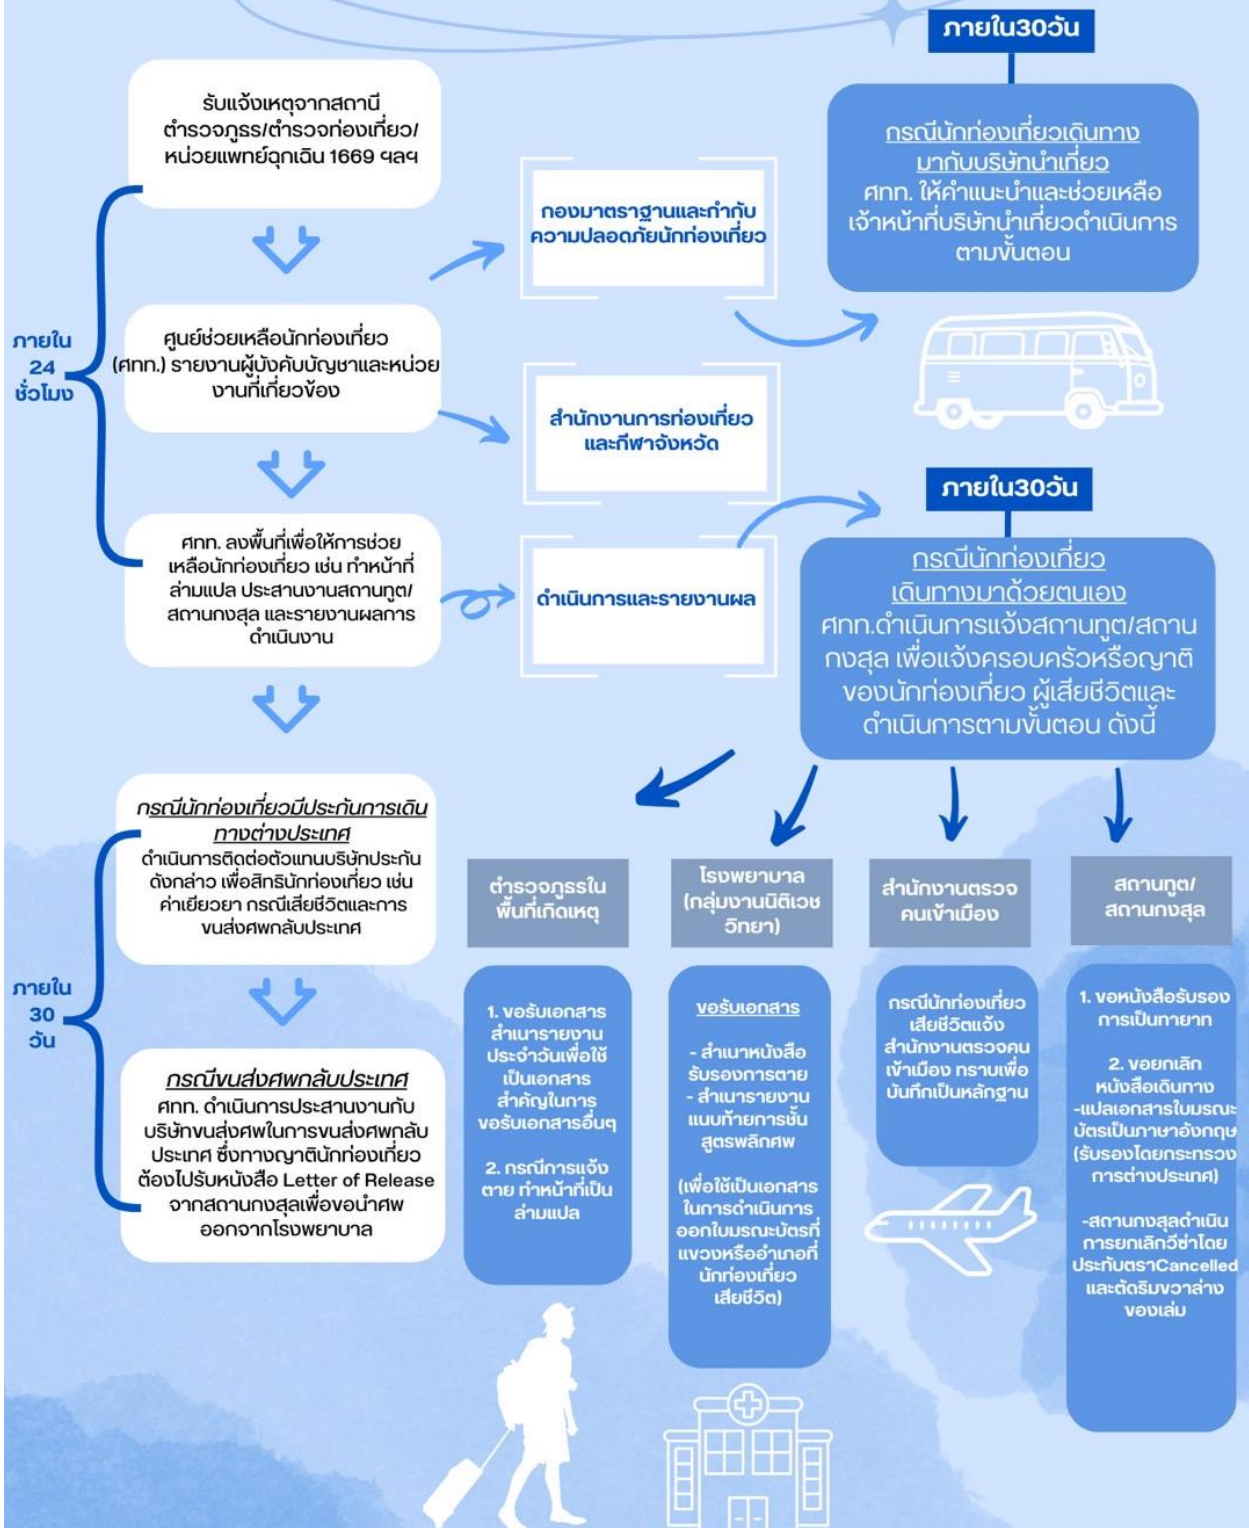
ภายใน30วัน

กรณีนักท่องเที่ยวเดินทางมากับบริษัทนำเที่ยว
ศทท. ให้คำแนะนำและช่วยเหลือเจ้าหน้าที่บริษัทนำเที่ยวดำเนินการตามขั้นตอน

ภายใน 24 ชั่วโมง

รับแจ้งเหตุจากสถานีตำรวจภูธร/ตำรวจท่องเที่ยว/หน่วยแพทย์ฉุกเฉิน 1669 ฯลฯ

ศูนย์ช่วยเหลือนักท่องเที่ยว (ศทท.) รายงานผู้บังคับบัญชาและหน่วยงานที่เกี่ยวข้อง

ศทท. ลงพื้นที่เพื่อให้การช่วยเหลือนักท่องเที่ยว เช่น ทำหน้าที่ล่ามแปล ประสานงานสถานทูต/สถานกงสุล และรายงานผลการดำเนินงาน

กองมาตราฐานและกำกับความปลอดภัยนักท่องเที่ยว

สำนักงานการท่องเที่ยวและกีฬาจังหวัด

ดำเนินการและรายงานผล

ภายใน30วัน

กรณีนักท่องเที่ยวเดินทางมาด้วยตนเอง
ศทท.ดำเนินการแจ้งสถานทูต/สถานกงสุล เพื่อแจ้งครอบครัวหรือญาติของนักท่องเที่ยว ผู้เสียชีวิตและดำเนินการตามขั้นตอน ดังนี้

ภายใน 30 วัน

กรณีนักท่องเที่ยวมีประกันการเดินทางต่างประเทศ
ดำเนินการติดต่อตัวแทนบริษัทประกันดังกล่าว เพื่อสิทธินักท่องเที่ยว เช่น ค่าเยียวยา กรณีเสียชีวิตและการขนส่งศพกลับประเทศ

กรณีขนส่งศพกลับประเทศ
ศทท. ดำเนินการประสานงานกับบริษัทขนส่งศพในการขนส่งศพกลับประเทศ ซึ่งทางญาตินักท่องเที่ยวต้องไปรับหนังสือ Letter of Release จากสถานกงสุลเพื่อขอนำศพออกจากโรงพยาบาล

ตำรวจภูธรในพื้นที่เกิดเหตุ

1. ขอรับเอกสารสำเนารายงานประจำวันเพื่อใช้เป็นเอกสารสำคัญในการขอรับเอกสารอื่นๆ

2. กรณีการแจ้งตาย ทำหน้าที่เป็นล่ามแปล

โรงพยาบาล (กลุ่มงานนิติเวชวิทยา)

ขอรับเอกสาร

- สำเนาหนังสือรับรองการตาย
- สำเนารายงานแนบท้ายการชันสูตรพลิกศพ

(เพื่อใช้เป็นเอกสารในการดำเนินการออกใบมรณะบัตรที่แขวงหรืออำเภอที่นักท่องเที่ยวเสียชีวิต)

สำนักงานตรวจคนเข้าเมือง

กรณีนักท่องเที่ยวเสียชีวิตแจ้งสำนักงานตรวจคนเข้าเมือง ทราบเพื่อบันทึกเป็นหลักฐาน

สถานทูต/สถานกงสุล

1. ขอหนังสือรับรองการเป็นทายาท

2. ขอยกเลิกหนังสือเดินทาง
-แปลเอกสารใบมรณะบัตรเป็นภาษาอังกฤษ (รับรองโดยกระทรวงการต่างประเทศ)

-สถานกงสุลดำเนินการยกเลิกวีซ่าโดยประทับตราCancelled และตัดริมขวาล่างของเล่ม